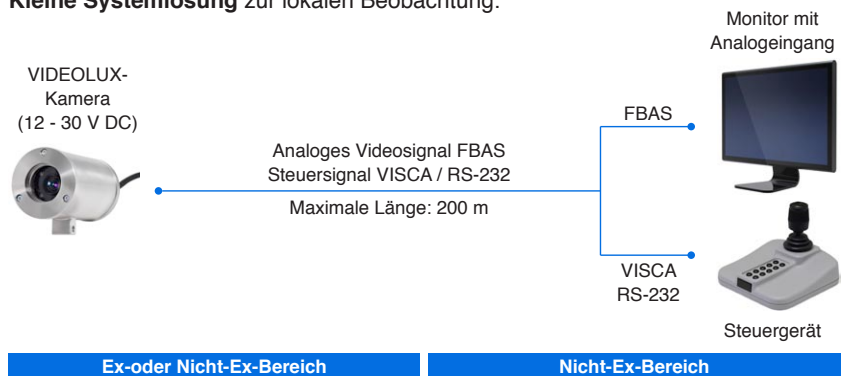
**Kleine Systemlösung** zur lokalen Beobachtung:

Monitor mit Analogeingang

VIDEOLUX-Kamera (12 - 30 V DC)

FBAS

Analoges Videosignal FBAS
Steuersignal VISCA / RS-232

Maximale Länge: 200 m

VISCA
RS-232

Steuergerät

Ex-oder Nicht-Ex-Bereich

Nicht-Ex-Bereich